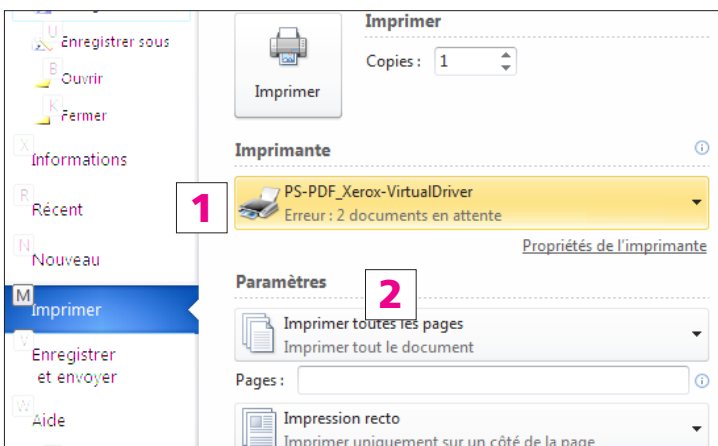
U
Enregistrer sous
B
Ouvrir
K
Fermer
X
Informations
R
Récent
N
Nouveau
M
Imprimer
V
Enregistrer et envoyer
W
Aide

Imprimer

Imprimer
Copies : 1

Imprimante

1

PS-PDF_Xerox-VirtualDriver
Erreur : 2 documents en attente

Propriétés de l'imprimante

Paramètres

2

Imprimer toutes les pages
Imprimer tout le document

Pages :

Impression recto
Imprimer uniquement sur un côté de la page